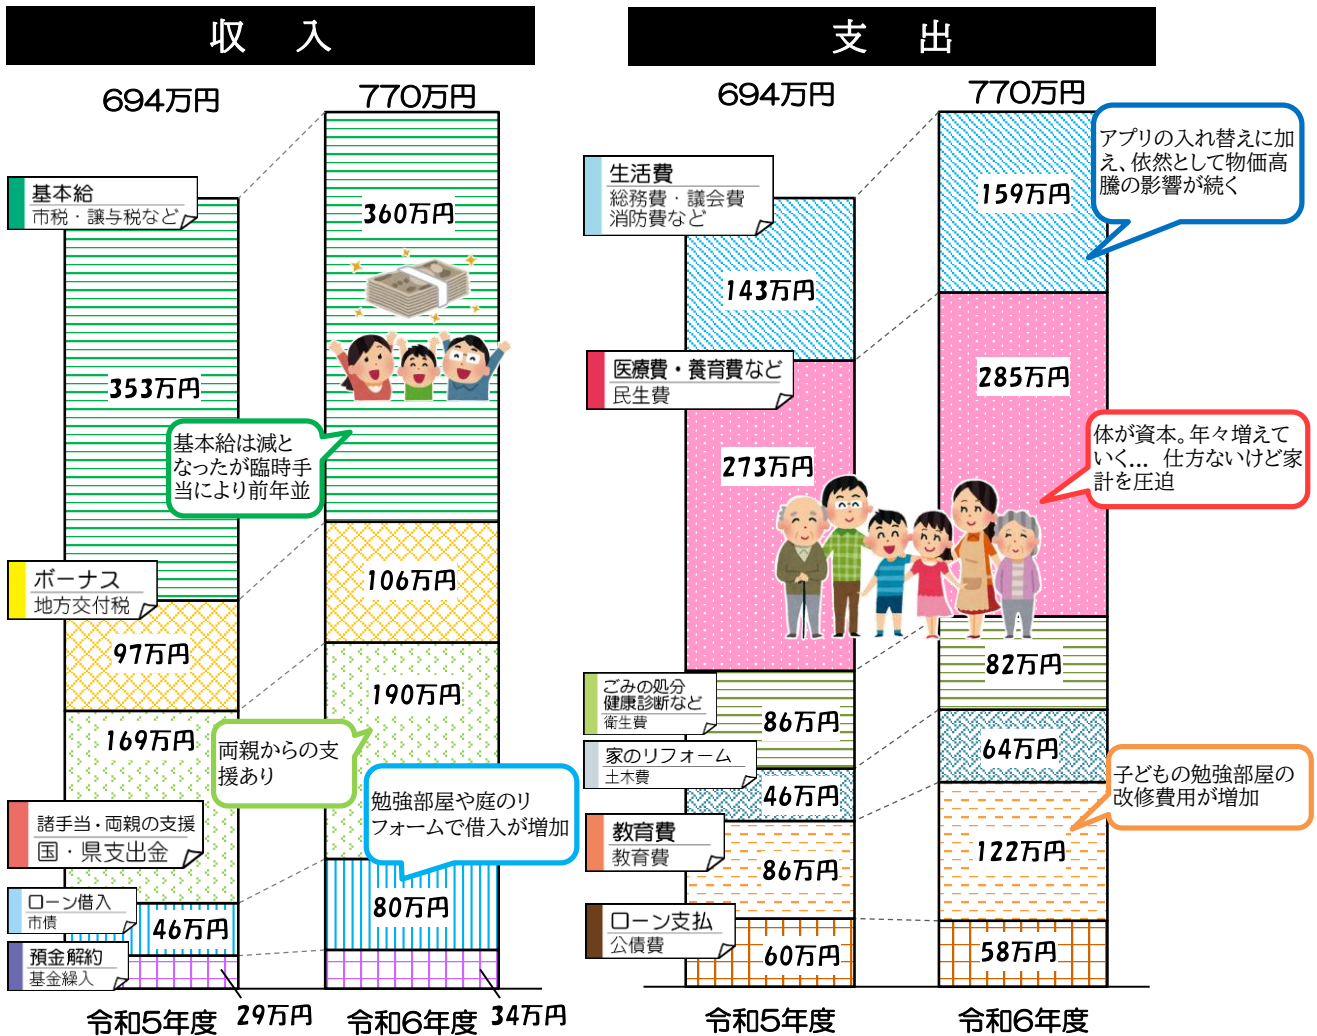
収　入

694万円

770万円

基本給
市税・譲与税など

360万円

353万円

基本給は減となったが臨時手当により前年並

ボーナス
地方交付税

106万円

97万円

190万円

169万円

両親からの支援あり

諸手当・両親の支援
国・県支出金

勉強部屋や庭のリフォームで借入が増加

ローン借入
市債

46万円

80万円

預金解約
基金繰入

令和5年度　29万円

令和6年度　34万円

支　出

694万円

770万円

生活費
総務費・議会費
消防費など

アプリの入れ替えに加え、依然として物価高騰の影響が続く

159万円

143万円

医療費・養育費など
民生費

285万円

273万円

体が資本。年々増えていく… 仕方ないけど家計を圧迫

82万円

ごみの処分
健康診断など
衛生費

86万円

64万円

家のリフォーム
土木費

46万円

子どもの勉強部屋の改修費用が増加

教育費
教育費

86万円

122万円

ローン支払
公債費

60万円

58万円

令和5年度

令和6年度